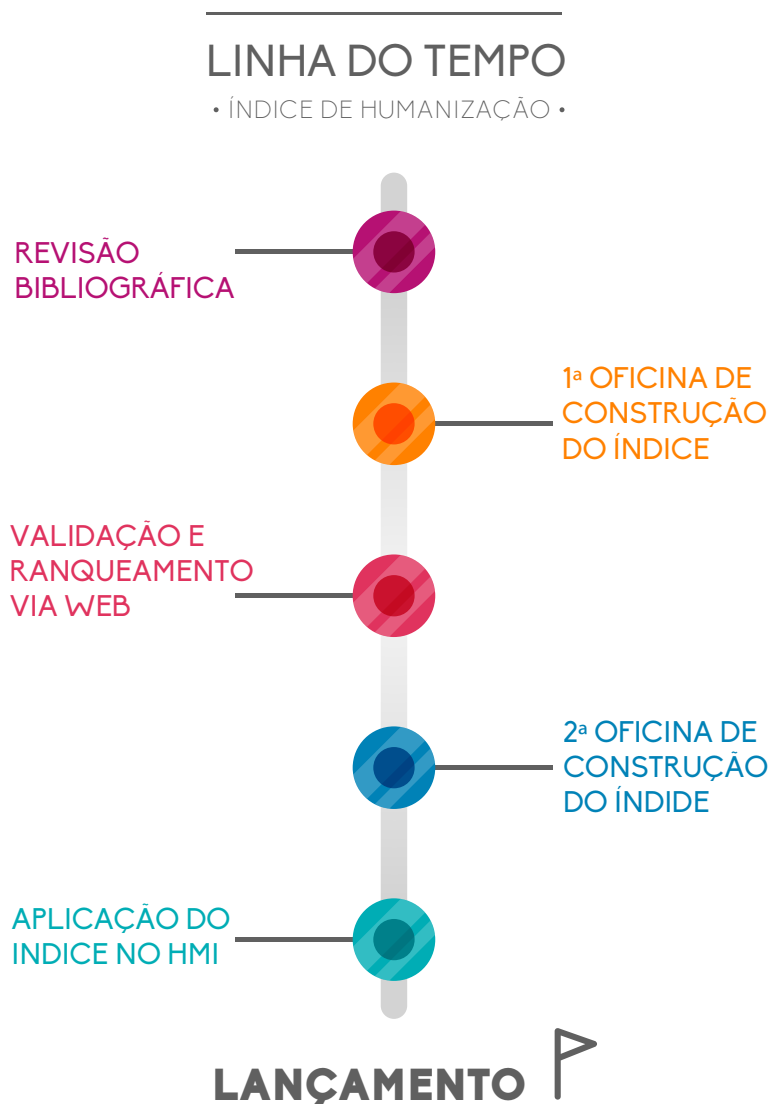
LINHA DO TEMPO

• ÍNDICE DE HUMANIZAÇÃO •

REVISÃO BIBLIOGRÁFICA

1ª OFICINA DE CONSTRUÇÃO DO ÍNDICE

VALIDAÇÃO E RANQUEAMENTO VIA WEB

2ª OFICINA DE CONSTRUÇÃO DO ÍNDIDE

APLICAÇÃO DO INDICE NO HMI

LANÇAMENTO